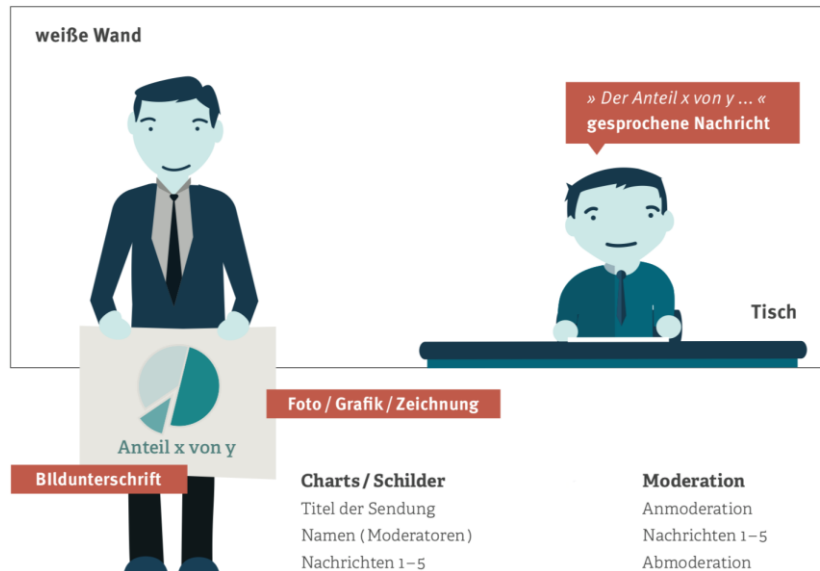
weiße Wand

» Der Anteil x von y ... «
gesprochene Nachricht

Tisch

Foto / Grafik / Zeichnung

Anteil x von y

BIldunterschrift

Charts / Schilder
Titel der Sendung
Namen (Moderatoren)
Nachrichten 1–5

Moderation
Anmoderation
Nachrichten 1–5
Abmoderation